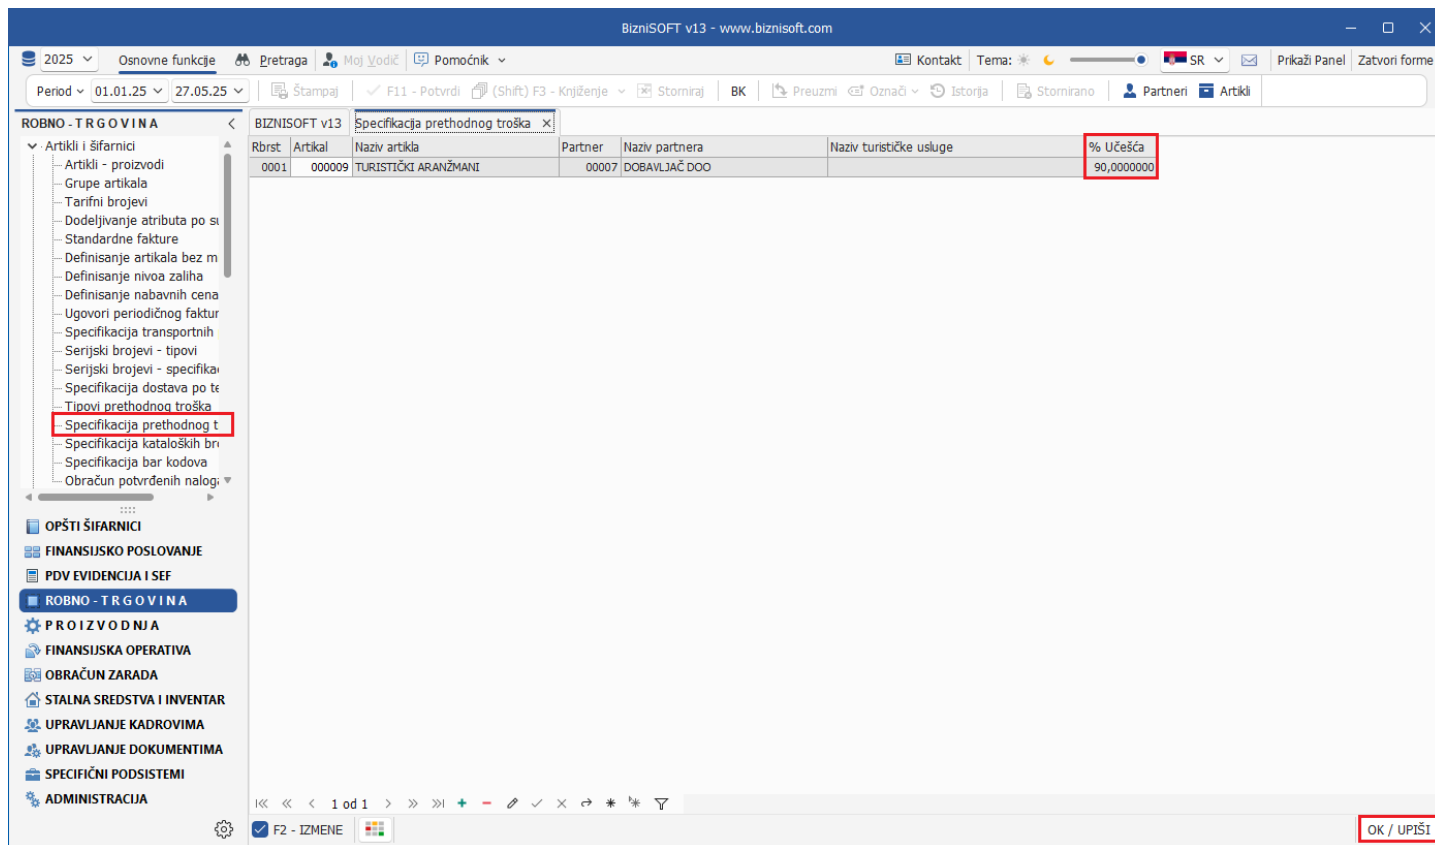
BizniSOFT v13 - www.biznisoft.com

2025 Osnovne funkcije Pretraga Moj Vodič Pomoćnik Kontakt Tema: SR Prikaži Panel Zatvori forme

Period 01.01.25 27.05.25 Štampaj F11 - Potvrdi (Shift) F3 - Knjiženje Storniraj BK Preuzmi Označi Istorija Stornirano Partneri Artikli

ROBNO - T R G O V I N A

Artikli i šifarnici
Artikli - proizvodi
Grupe artikala
Tarifni brojevi
Dodeljivanje atributa po su
Standardne fakture
Definisanje artikala bez m
Definisanje nivoa zaliha
Definisanje nabavnih cena
Ugovori periodičnog faktur
Specifikacija transportnih
Serijski brojevi - tipovi
Serijski brojevi - specifika
Specifikacija dostava po te
Tipovi prethodnog troška
Specifikacija prethodnog t
Specifikacija kataloških br
Specifikacija bar kodova
Obračun potvrđenih nalog

OPŠTI ŠIFARNICI
FINANSIJSKO POSLOVANJE
PDV EVIDENCIJA I SEF
ROBNO - T R G O V I N A
P R O I Z V O D N J A
FINANSIJSKA OPERATIVA
OBRAČUN ZARADA
STALNA SREDSTVA I INVENTAR
UPRAVLJANJE KADROVIMA
UPRAVLJANJE DOKUMENTIMA
SPECIFIČNI PODSISTEMI
ADMINISTRACIJA

BIZNISOFT v13 Specifikacija prethodnog troška

| Rbrst | Artikal | Naziv artikla | Partner | Naziv partnera | Naziv turističke usluge | % Učešća |
|---|---|---|---|---|---|---|
| 0001 | 000009 | TURISTIČKI ARANŽMANI | 00007 | DOBAVLJAČ DOO | | 90,0000000 |

1 od 1

F2 - IZMENE

OK / UPIŠI